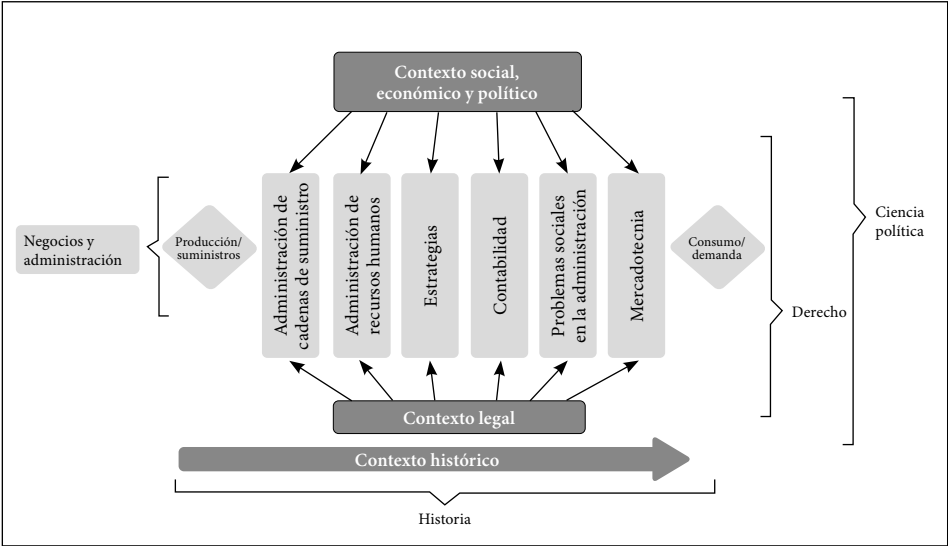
Contexto social, económico y político

Negocios y administración

Producción/ suministros

Administración de cadenas de suministro

Administración de recursos humanos

Estrategias

Contabilidad

Problemas sociales en la administración

Mercadotecnia

Consumo/ demanda

Derecho

Ciencia política

Contexto legal

Contexto histórico

Historia